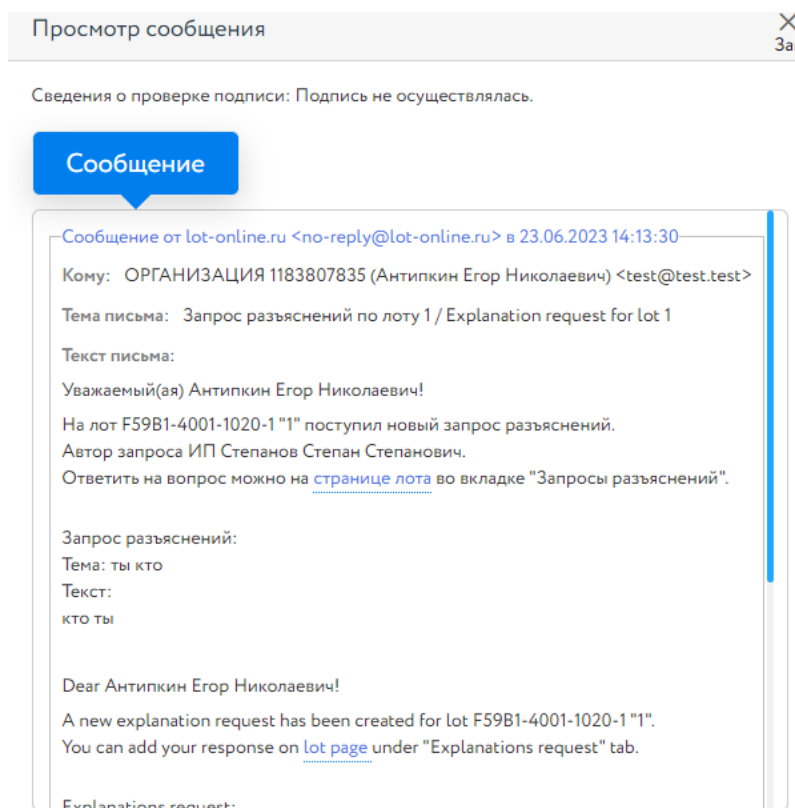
Просмотр сообщения

За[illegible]

Сведения о проверке подписи: Подпись не осуществлялась.

Сообщение

Сообщение от lot-online.ru <no-reply@lot-online.ru> в 23.06.2023 14:13:30

Кому: ОРГАНИЗАЦИЯ 1183807835 (Антипкин Егор Николаевич) <test@test.test>

Тема письма: Запрос разъяснений по лоту 1 / Explanation request for lot 1

Текст письма:

Уважаемый(ая) Антипкин Егор Николаевич!

На лот F59B1-4001-1020-1 "1" поступил новый запрос разъяснений.
Автор запроса ИП Степанов Степан Степанович.
Ответить на вопрос можно на странице лота во вкладке "Запросы разъяснений".

Запрос разъяснений:
Тема: ты кто
Текст:
кто ты

Dear Антипкин Егор Николаевич!

A new explanation request has been created for lot F59B1-4001-1020-1 "1".
You can add your response on lot page under "Explanations request" tab.

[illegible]